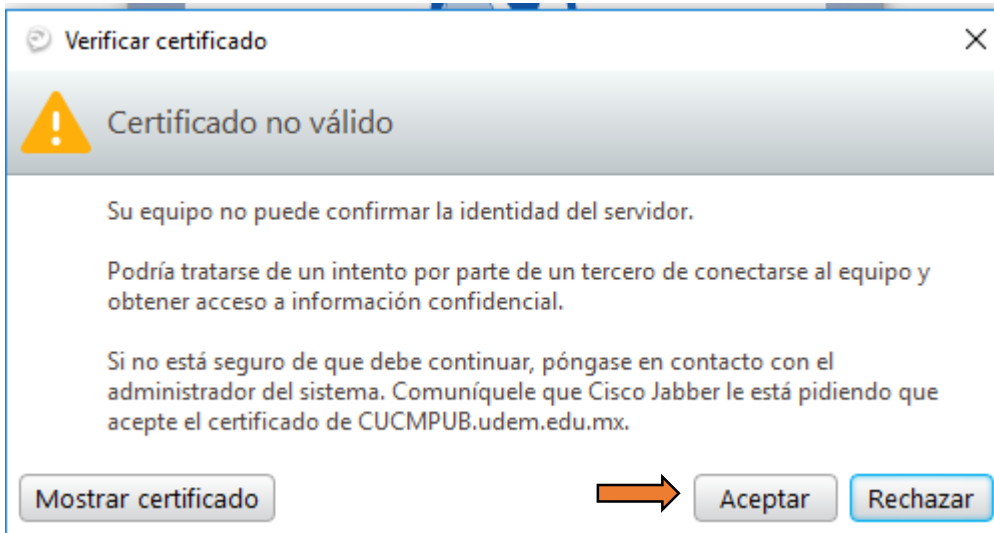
Verificar certificado

×

Certificado no válido

Su equipo no puede confirmar la identidad del servidor.

Podría tratarse de un intento por parte de un tercero de conectarse al equipo y obtener acceso a información confidencial.

Si no está seguro de que debe continuar, póngase en contacto con el administrador del sistema. Comuníquele que Cisco Jabber le está pidiendo que acepte el certificado de CUCMPUB.udem.edu.mx.

Mostrar certificado

Aceptar

Rechazar